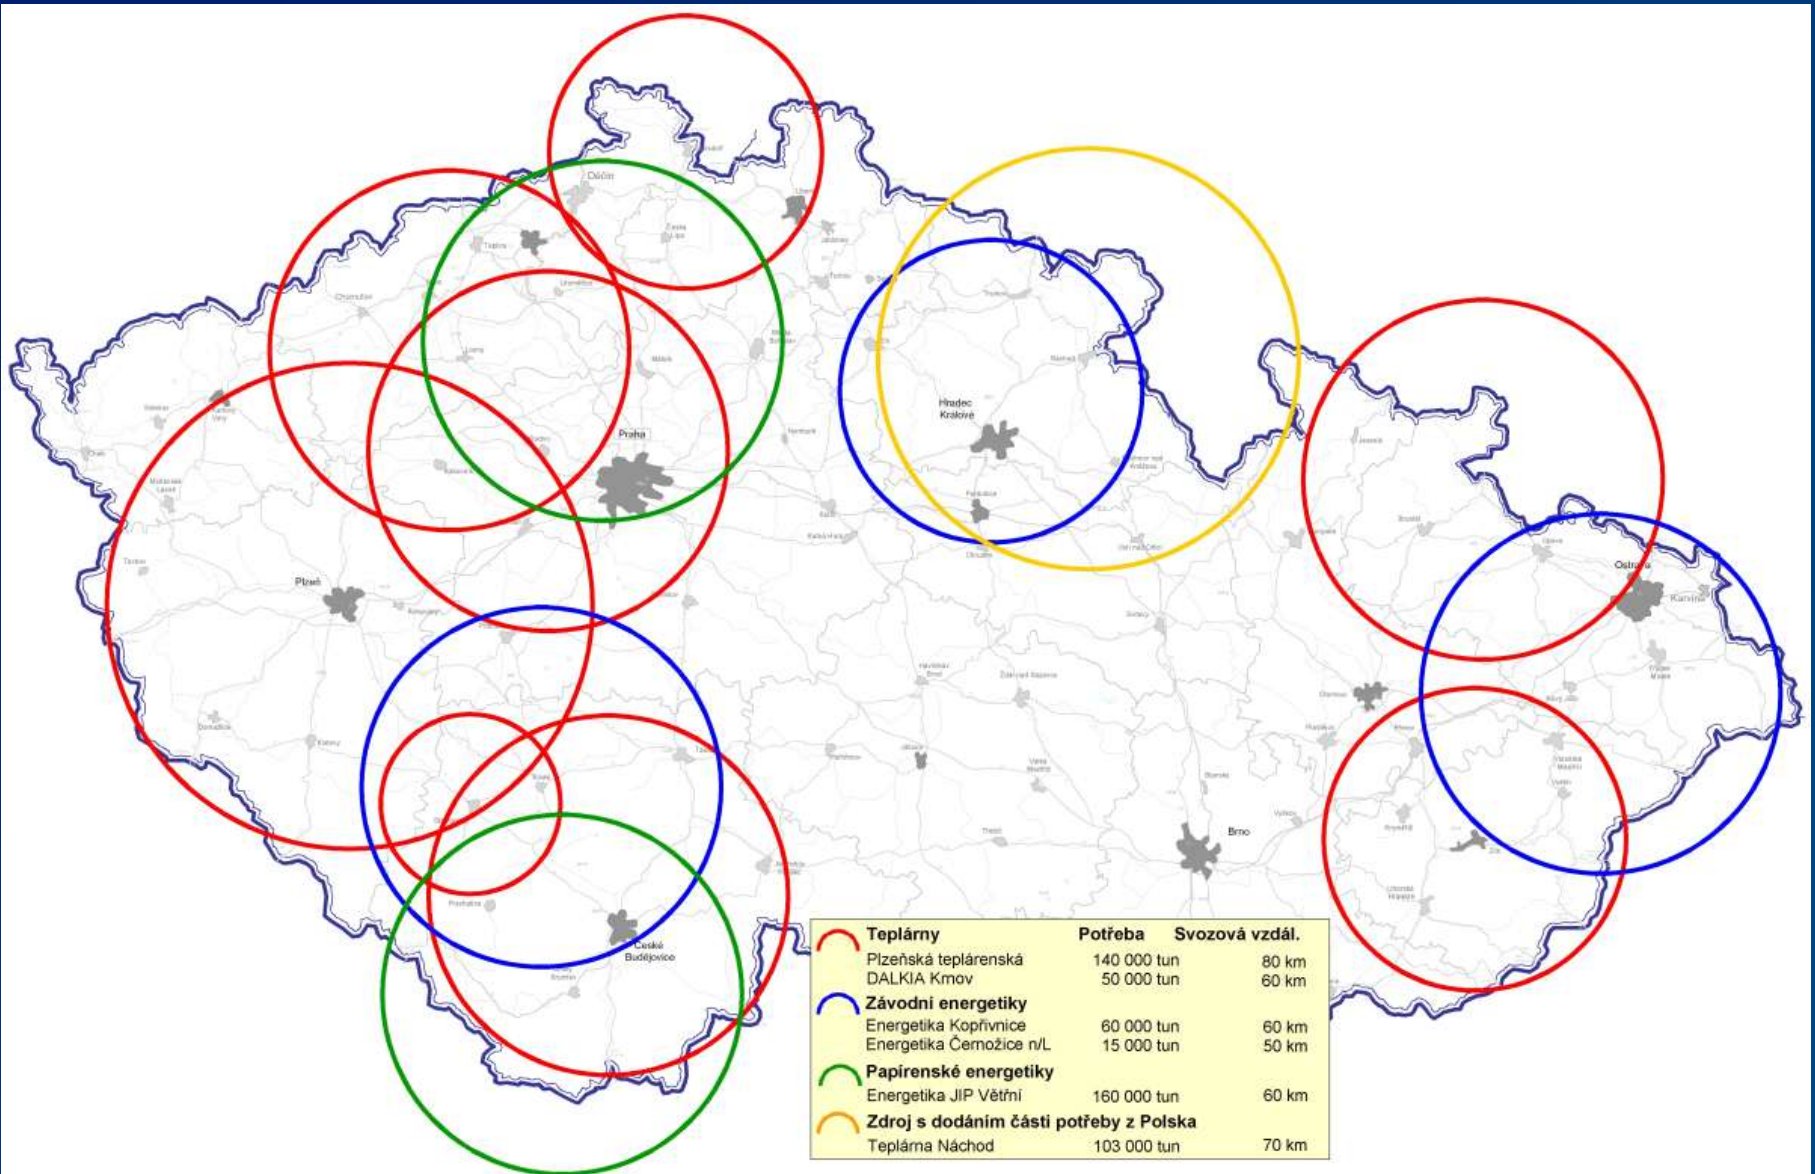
Děčín

Praha

Hradec Králové

Plzeň

Ostrava

Karviná

Brno

České Budějovice

| Teplárny | Potřeba | Svozová vzdál. |
|---|---|---|
| Plzeňská teplárenská | 140 000 tun | 80 km |
| DALKIA Krnov | 50 000 tun | 60 km |
| **Závodní energetiky** | | |
| Energetika Kopřivnice | 60 000 tun | 60 km |
| Energetika Černožice n/L | 15 000 tun | 50 km |
| **Papírenské energetiky** | | |
| Energetika JIP Větřní | 160 000 tun | 60 km |
| **Zdroj s dodáním části potřeby z Polska** | | |
| Teplárna Náchod | 103 000 tun | 70 km |